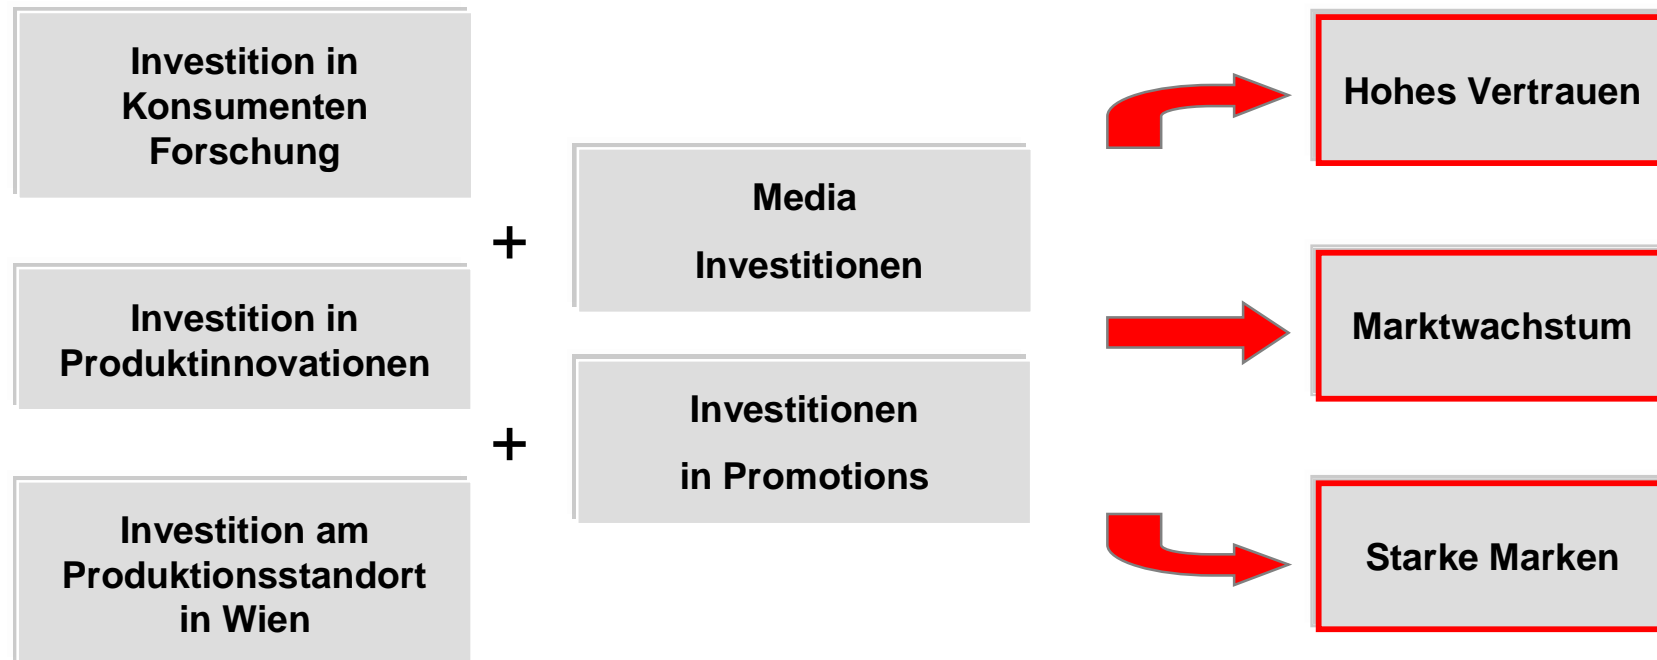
Investition in Konsumenten Forschung

Investition in Produktinnovationen

Investition am Produktionsstandort in Wien

+

+

Media

Investitionen

Investitionen

in Promotions

Hohes Vertrauen

Marktwachstum

Starke Marken